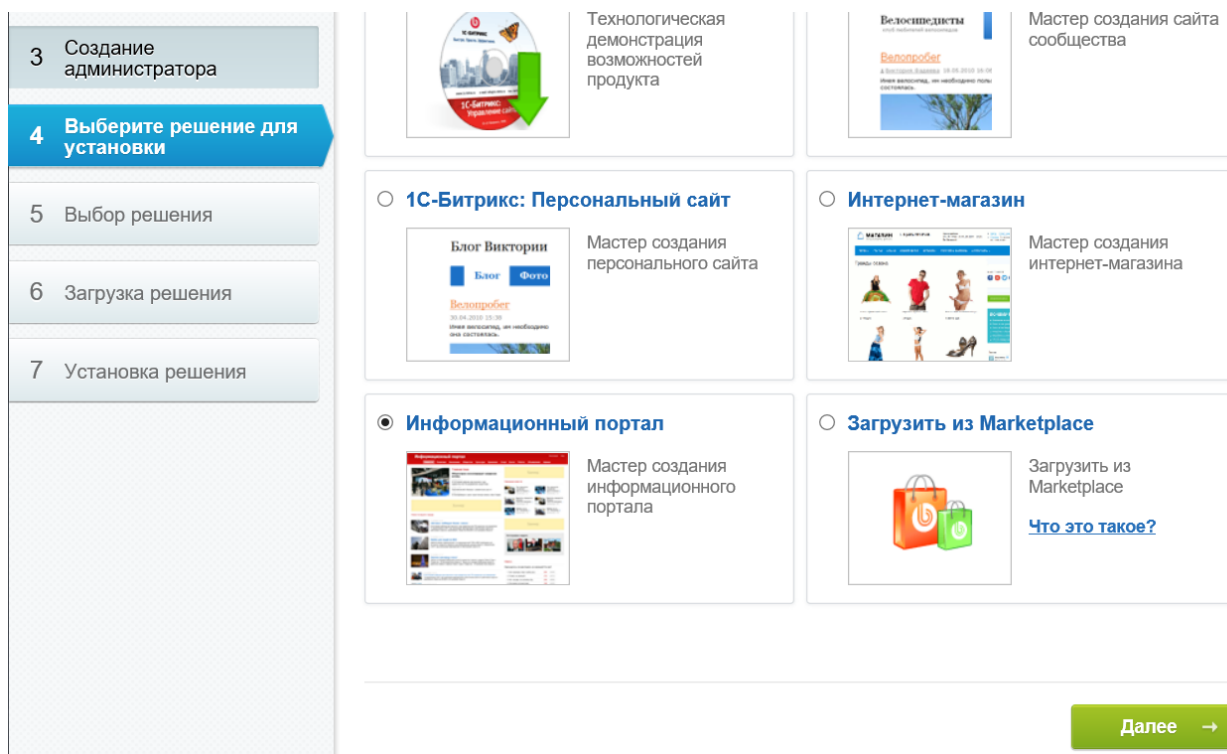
3 Создание администратора

4 Выберите решение для установки

5 Выбор решения

6 Загрузка решения

7 Установка решения

1С-Битрикс: Управление сайтом

Технологическая демонстрация возможностей продукта

Велосипедисты

Велопробег

Мастер создания сайта сообщества

1С-Битрикс: Персональный сайт

Блог Виктории

Блог

Фото

Велопробег

30.04.2010 15:38

Мастер создания персонального сайта

Интернет-магазин

Мастер создания интернет-магазина

Информационный портал

Информационный портал

Мастер создания информационного портала

Загрузить из Marketplace

Загрузить из Marketplace

Что это такое?

Далее →